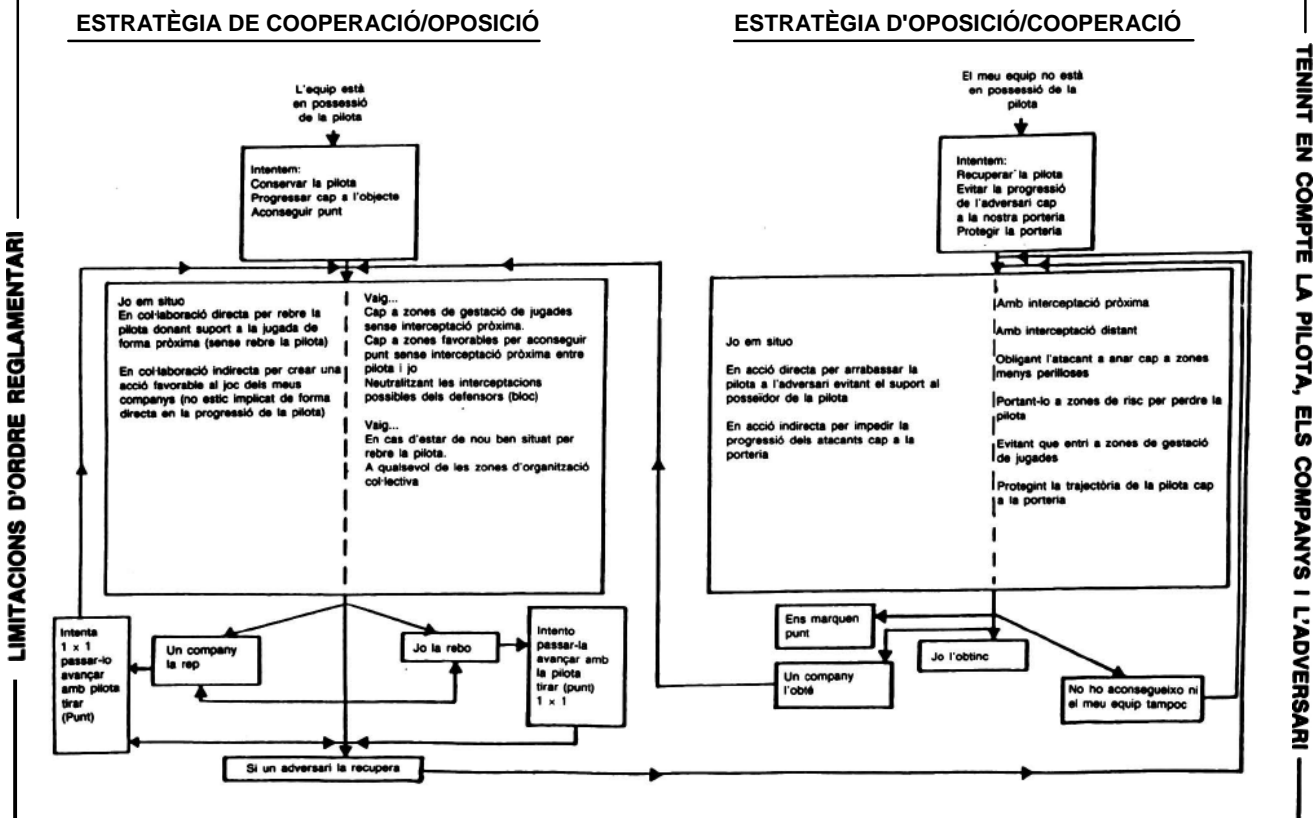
ESTRATÈGIA DE COOPERACIÓ/OPOSICIÓ

L'equip està en possessió de la pilota

Intentem:
Conservar la pilota
Progressar cap a l'objecte
Aconseguir punt

Jo em situo
En col·laboració directa per rebre la pilota donant suport a la jugada de forma pròxima (sense rebre la pilota)

En col·laboració indirecta per crear una acció favorable al joc dels meus companys (no estic implicat de forma directa en la progressió de la pilota)

Vaig...
Cap a zones de gestació de jugades sense intercepció pròxima.
Cap a zones favorables per aconseguir punt sense intercepció pròxima entre pilota i jo
Neutralitzant les intercepcions possibles dels defensors (bloc)

Vaig...
En cas d'estar de nou ben situat per rebre la pilota.
A qualsevol de les zones d'organització col·lectiva

Intenta 1 × 1 passar-lo avançar amb pilota tirar (Punt)

Un company la rep

Jo la rebo

Intento passar-la avançar amb la pilota tirar (punt) 1 × 1

Si un adversari la recupera

ESTRATÈGIA D'OPOSICIÓ/COOPERACIÓ

El meu equip no està en possessió de la pilota

Intentem:
Recuperar la pilota
Evitar la progressió de l'adversari cap a la nostra porteria
Protegir la porteria

Jo em situo

En acció directa per arrabassar la pilota a l'adversari evitant el suport al posseïdor de la pilota

En acció indirecta per impedir la progressió dels atacants cap a la porteria

Amb intercepció pròxima

Amb intercepció distant

Obligant l'atacant a anar cap a zones menys perilloses

Portant-lo a zones de risc per perdre la pilota

Evitant que entri a zones de gestació de jugades

Protegint la trajectòria de la pilota cap a la porteria

Ens marquen punt

Jo l'obtinc

Un company l'obté

No ho aconsegueixo ni el meu equip tampoc

LIMITACIONS D'ORDRE REGLAMENTARI

TENINT EN COMPTE LA PILOTA, ELS COMPANYS I L'ADVERSARI